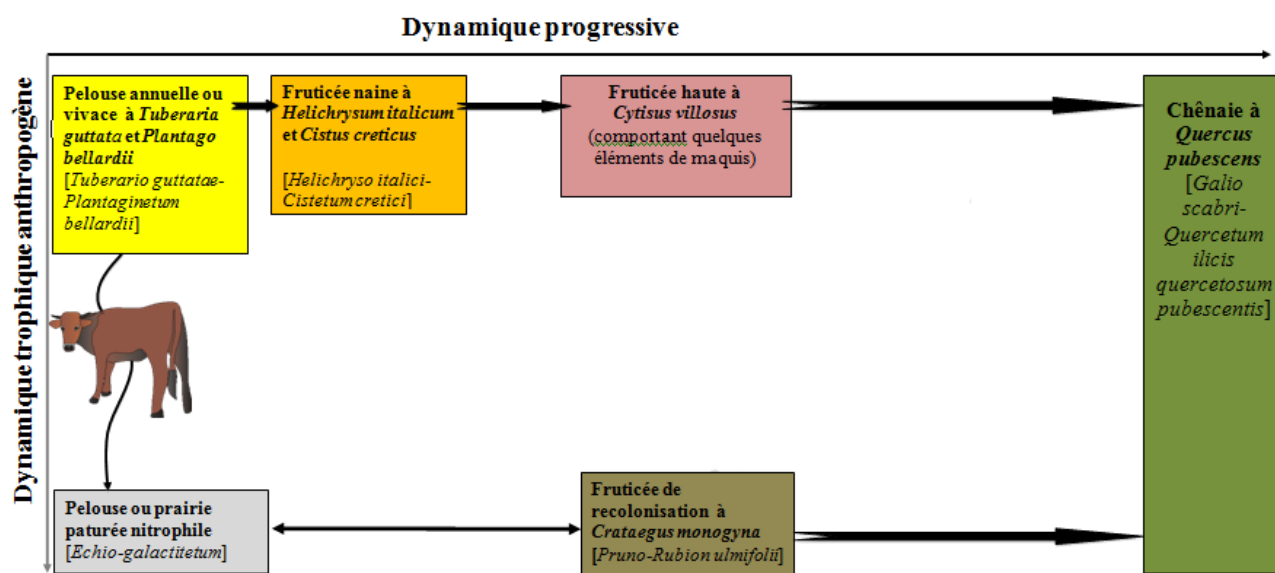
Dynamique progressive

Dynamique trophique anthropogène

Pelouse annuelle ou vivace à *Tuberaria guttata* et *Plantago bellardii* [*Tuberario guttatae-Plantaginetum bellardii*]

Fruticée naine à *Helichrysum italicum* et *Cistus creticus*

[*Helichryso italici-Cistetum cretici*]

Fruticée haute à *Cytisus villosus* (comportant quelques éléments de maquis)

Chênaie à *Quercus pubescens* [*Galio scabri-Quercetum ilicis quercetosum pubescentis*]

Pelouse ou prairie paturée nitrophile [*Echio-galactitetum*]

Fruticée de recolonisation à *Crataegus monogyna* [*Pruno-Rubion ulmifolii*]